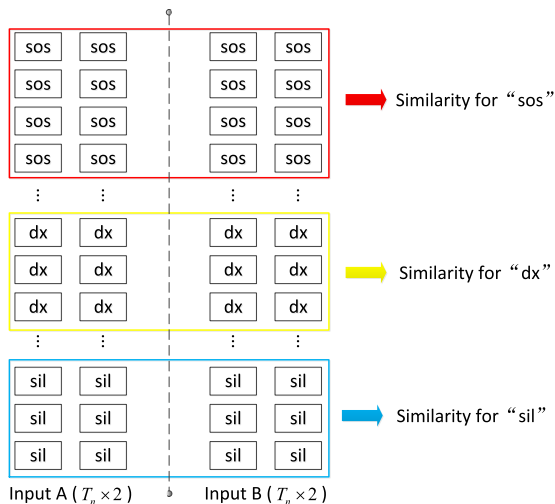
| sos | sos | sos | sos |
|---|---|---|---|
| sos | sos | sos | sos |
| sos | sos | sos | sos |
| sos | sos | sos | sos |

Similarity for “sos”

⋮ ⋮ ⋮ ⋮

| dx | dx | dx | dx |
|---|---|---|---|
| dx | dx | dx | dx |
| dx | dx | dx | dx |

Similarity for “dx”

⋮ ⋮ ⋮ ⋮

| sil | sil | sil | sil |
|---|---|---|---|
| sil | sil | sil | sil |
| sil | sil | sil | sil |

Similarity for “sil”

Input A ( $T_p \times 2$ ) Input B ( $T_p \times 2$ )